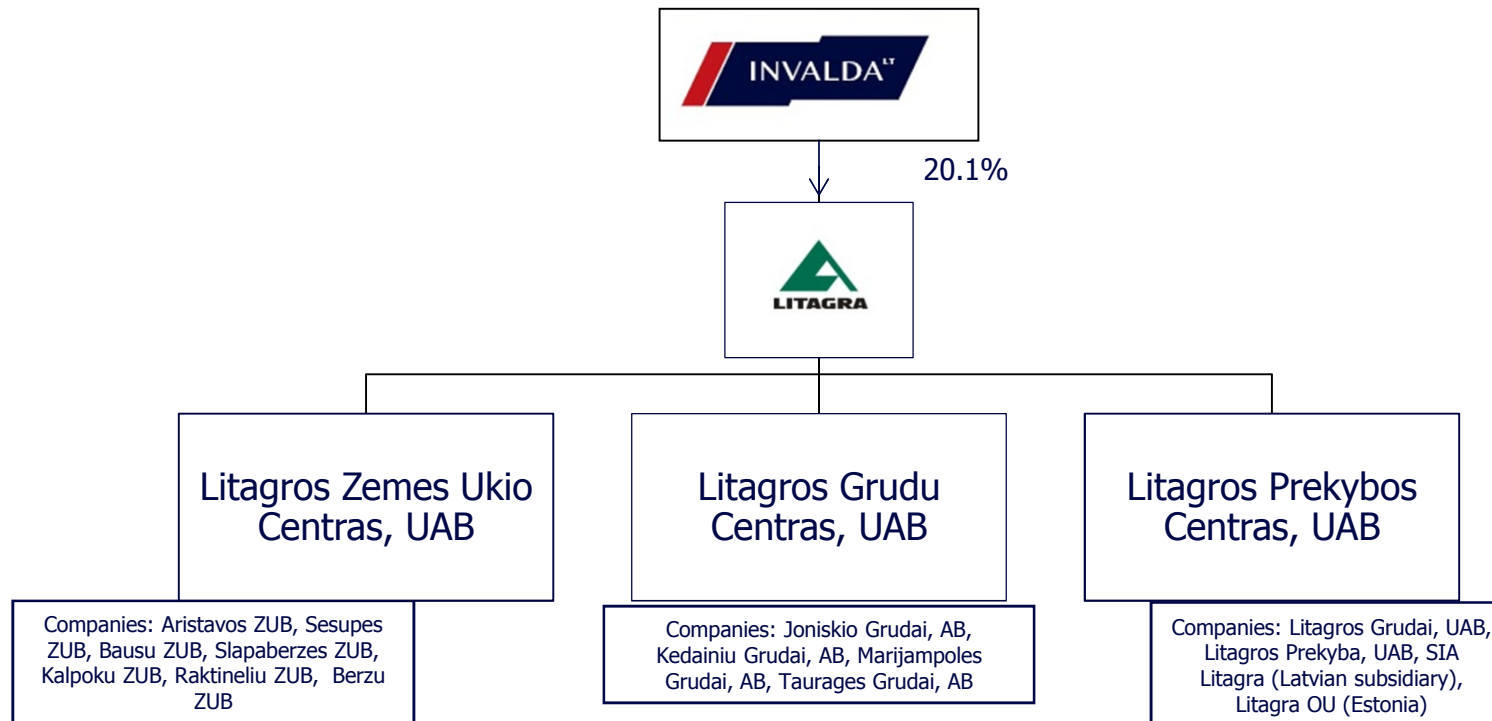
INVALDA LT

20.1%

LITAGRA

Litagros Zemes Ukio Centras, UAB

Litagros Grudu Centras, UAB

Litagros Prekybos Centras, UAB

Companies: Aristavos ZUB, Sesupes ZUB, Bausu ZUB, Slapaberzes ZUB, Kalpoku ZUB, Raktineliu ZUB, Berzu ZUB

Companies: Joniskio Grudai, AB, Kedainiu Grudai, AB, Marijampoles Grudai, AB, Taurages Grudai, AB

Companies: Litagros Grudai, UAB, Litagros Prekyba, UAB, SIA Litagra (Latvian subsidiary), Litagra OU (Estonia)